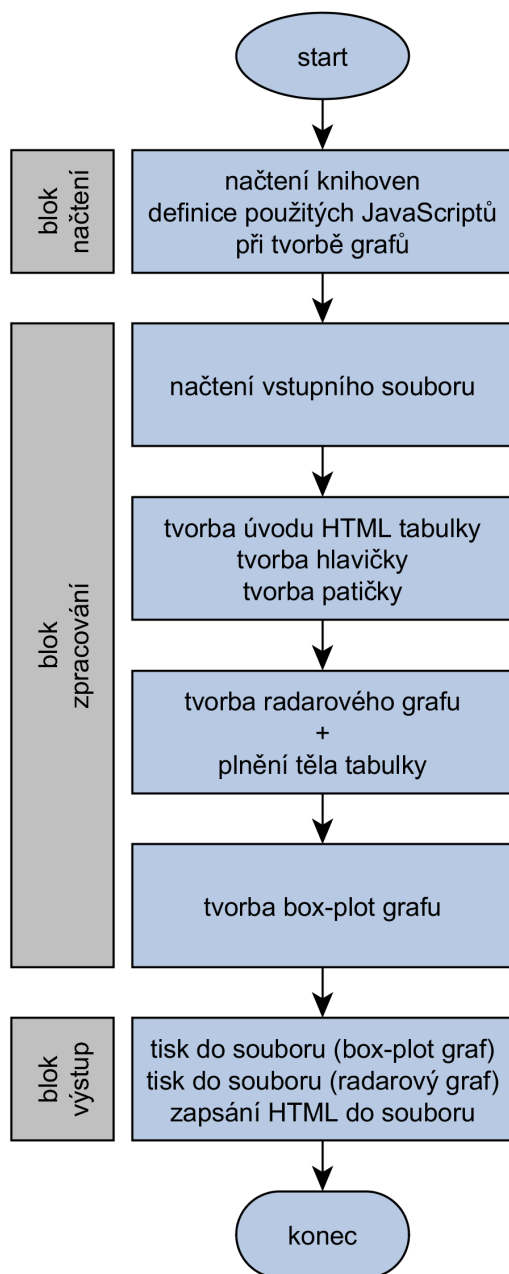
start

blok načtení

načtení knihoven
definice použitých JavaScriptů
při tvorbě grafů

blok zpracování

načtení vstupního souboru

tvorba úvodu HTML tabulky
tvorba hlavičky
tvorba patičky

tvorba radarového grafu
+
plnění těla tabulky

tvorba box-plot grafu

blok výstup

tisk do souboru (box-plot graf)
tisk do souboru (radarový graf)
zapsání HTML do souboru

konec